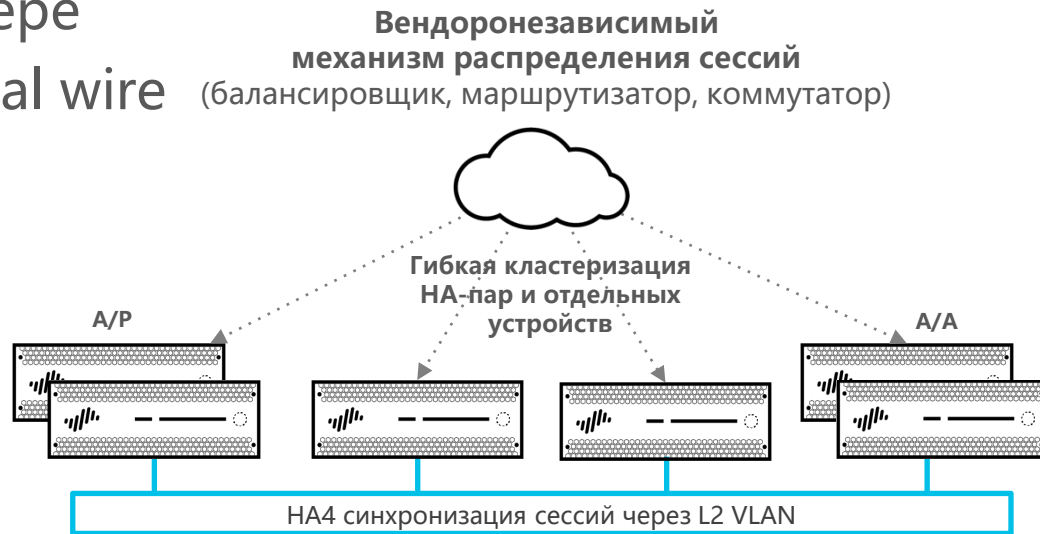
eре
al wire

Вендоронезависимый механизм распределения сессий
(балансировщик, маршрутизатор, коммутатор)

Гибкая кластеризация HA-пар и отдельных устройств

A/P

A/A

HA4 синхронизация сессий через L2 VLAN